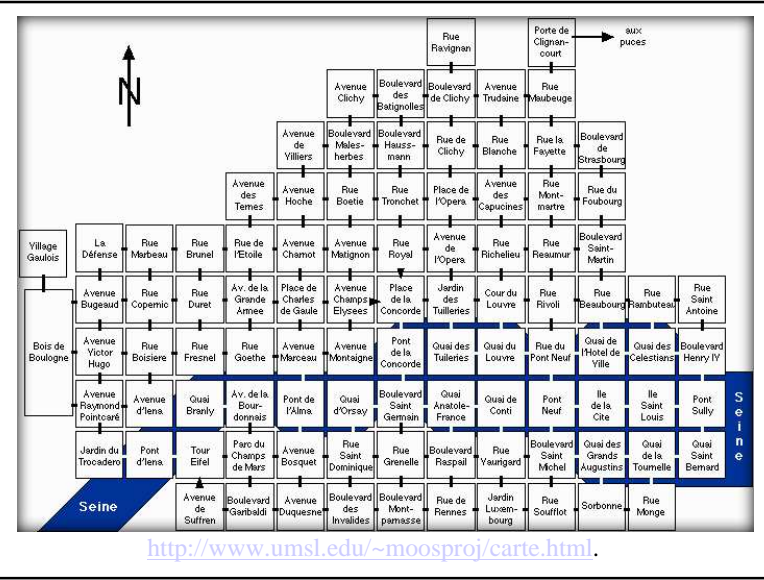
Rue Ravignan

Porte de Clignancourt

aux puces

N

Avenue Clichy

Boulevard des Batignolles

Boulevard de Clichy

Avenue Trudaine

Rue Maubeuge

Avenue de Villiers

Boulevard Malesherbes

Boulevard Haussmann

Rue de Clichy

Rue Blanche

Rue la Fayette

Boulevard de Strasbourg

Avenue des Ternes

Avenue Hoche

Rue Boetie

Rue Tronchet

Place de l'Opera

Avenue des Capucines

Rue Montmartre

Rue du Foubourg

Village Gaulois

La Défense

Rue Marbeau

Rue Brunel

Rue de l'Etoile

Avenue Charnot

Avenue Matignon

Rue Royal

Avenue de l'Opera

Rue Richelieu

Rue Reaumur

Boulevard Saint-Martin

Avenue Bugeaud

Rue Copernic

Rue Duret

Av. de la Grande Armee

Place de Charles de Gaule

Avenue Champs Elysees

Place de la Concorde

Jardin des Tuilleries

Cour du Louvre

Rue Rivoli

Rue Beaubourg

Rue Rambuteau

Rue Saint Antoine

Bois de Boulogne

Avenue Victor Hugo

Rue Boisiere

Rue Fresnel

Rue Goethe

Avenue Marceau

Avenue Montaigne

Pont de la Concorde

Quai des Tuileries

Quai du Louvre

Rue du Pont Neuf

Quai de l'Hotel de Ville

Quai des Celestians

Boulevard Henry IV

Avenue Raymond Poincaré

Avenue d'Iena

Quai Branly

Av. de la Bourdonnais

Pont de l'Alma

Quai d'Orsay

Boulevard Saint Germain

Quai Anatole-France

Quai de Conti

Pont Neuf

Ile de la Cite

Ile Saint Louis

Pont Sully

Seine

Jardin du Trocadero

Pont d'Iena

Tour Eifel

Parc du Champs de Mars

Avenue Bosquet

Rue Saint Dominique

Rue Grenelle

Boulevard Raspail

Rue Vaurigard

Boulevard Saint Michel

Quai des Grands Augustins

Quai de la Tournelle

Quai Saint Bernard

Seine

Avenue de Suffren

Boulevard Garibaldi

Avenue Duquesne

Boulevard des Invalides

Boulevard Montparnasse

Rue de Rennes

Jardin Luxembourg

Rue Soufflot

Sorbonne

Rue Monge

http://www.umsl.edu/~moosproj/carte.html.